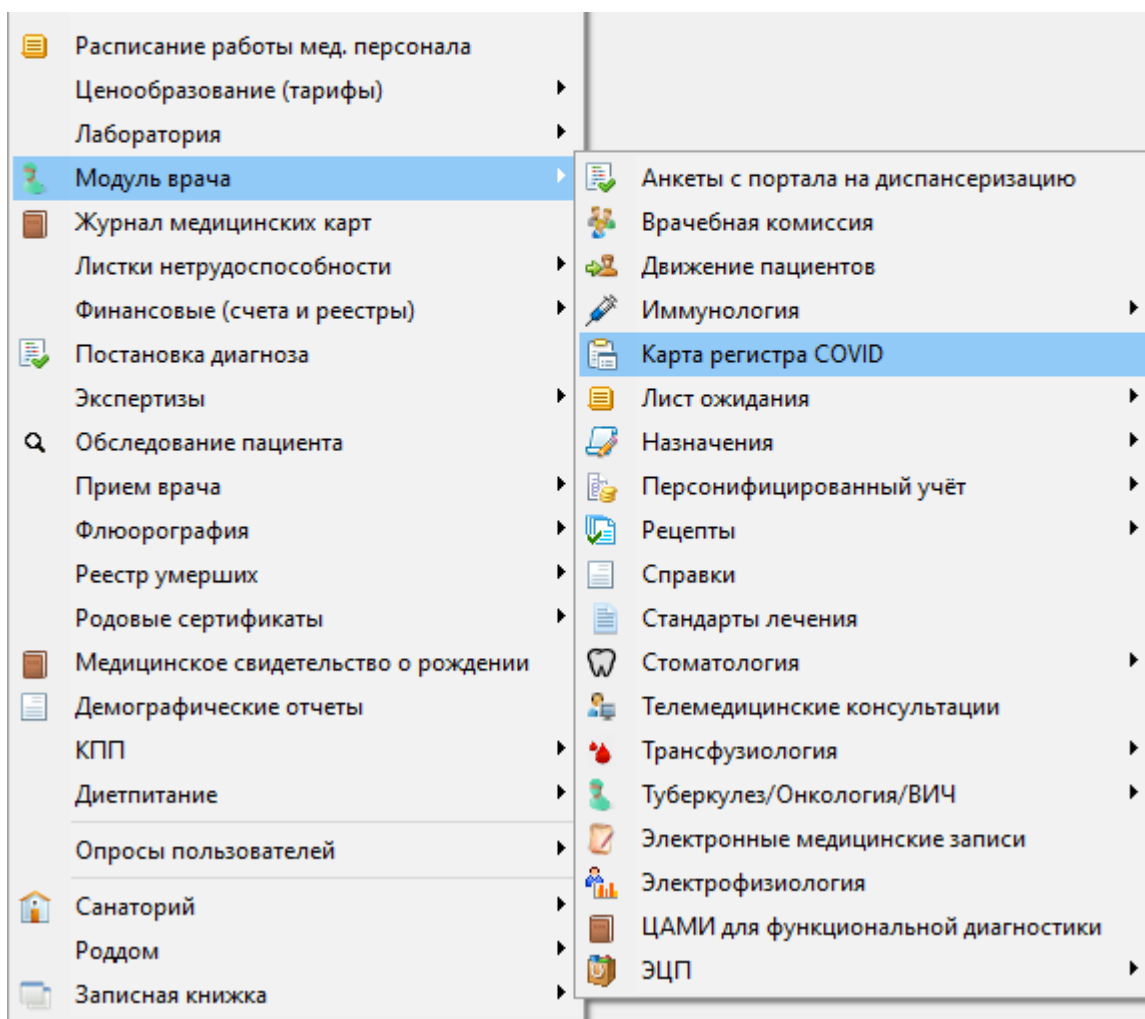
Расписание работы мед. персонала
Ценообразование (тарифы)
Лаборатория
Модуль врача
Журнал медицинских карт
Листки нетрудоспособности
Финансовые (счета и реестры)
Постановка диагноза
Экспертизы
Обследование пациента
Прием врача
Флюорография
Реестр умерших
Родовые сертификаты
Медицинское свидетельство о рождении
Демографические отчеты
КПП
Диетпитание
Опросы пользователей
Санаторий
Роддом
Записная книжка

Анкеты с портала на диспансеризацию
Врачебная комиссия
Движение пациентов
Иммунология
Карта регистра COVID
Лист ожидания
Назначения
Персонифицированный учёт
Рецепты
Справки
Стандарты лечения
Стоматология
Телемедицинские консультации
Трансфузиология
Туберкулез/Онкология/ВИЧ
Электронные медицинские записи
Электрофизиология
ЦАМИ для функциональной диагностики
ЭЦП